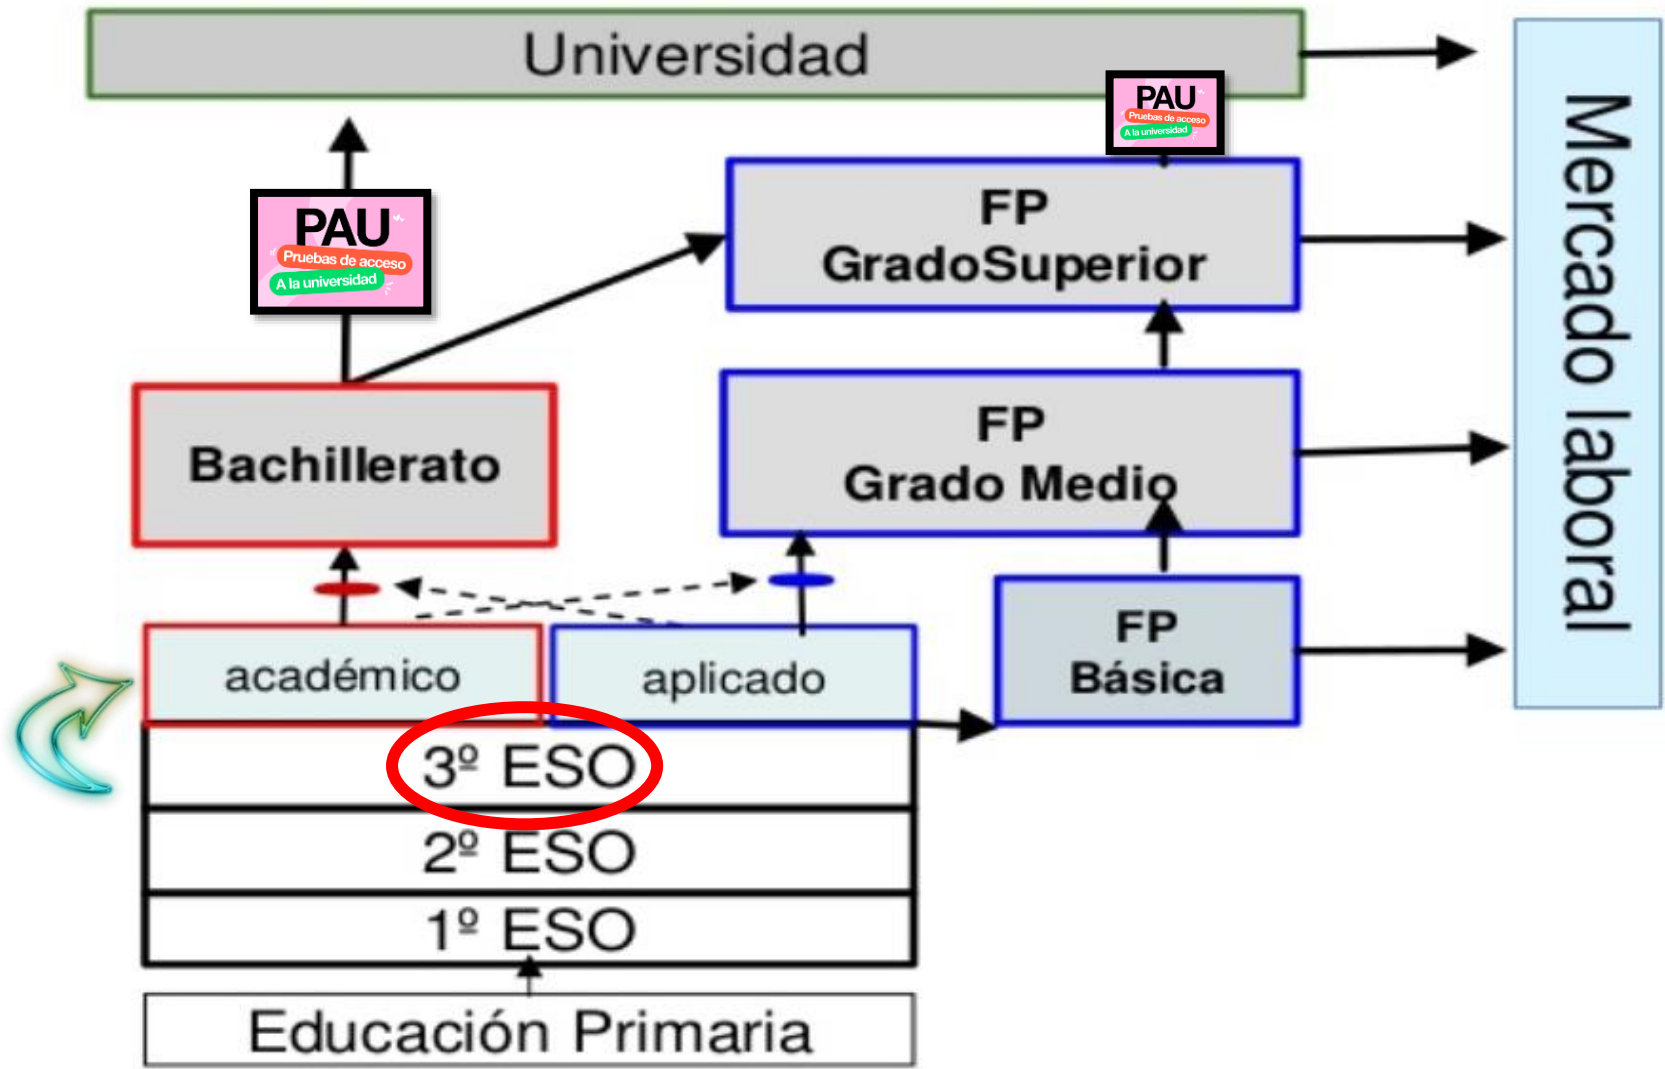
Universidad

PAU
Pruebas de acceso
A la universidad

FP
GradoSuperior

PAU
Pruebas de acceso
A la universidad

Mercado laboral

Bachillerato

FP
Grado Medio

académico

aplicado

FP
Básica

3º ESO

2º ESO

1º ESO

Educación Primaria